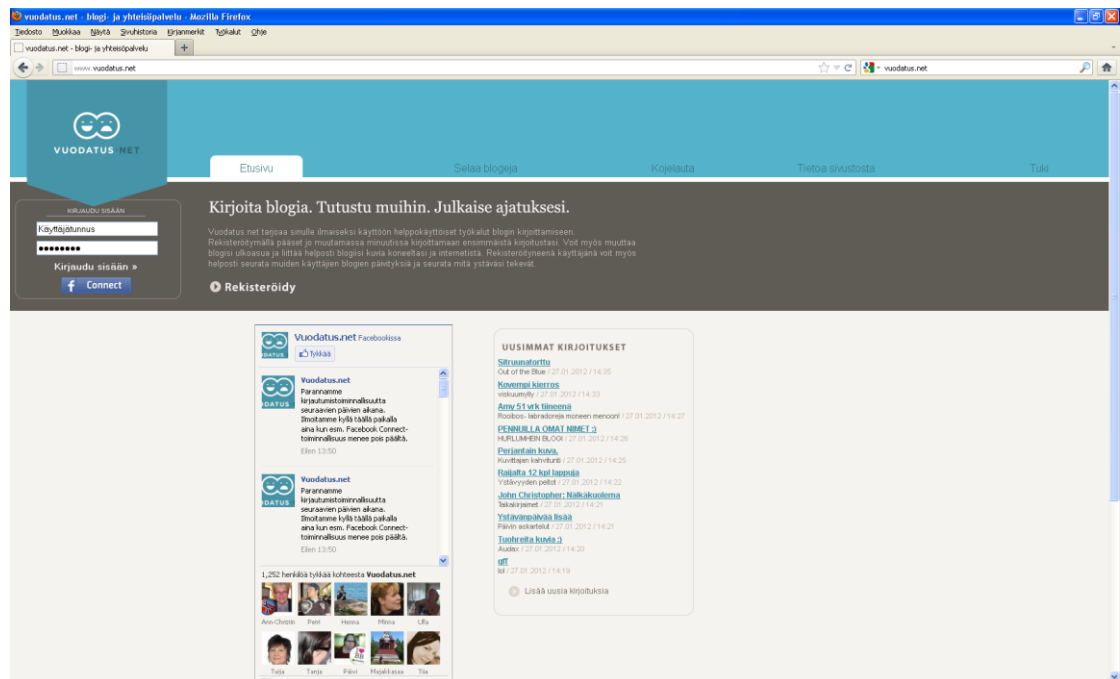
vuodatus.net - blogi- ja yhteisöpalvelu - Mozilla Firefox

Tiedosto Muokkaa Näytä Sivuhistoria Kirjanmerkit Työkalut Ohje

vuodatus.net - blogi- ja yhteisöpalvelu

www.vuodatus.net

vuodatus.net

VUODATUS.NET

Etusivu Selaa blogeja Kojelauta Tietoa sivustosta Tuki

KIRJAUDU SISÄÄN

Käyttäjätunnus

••••••••

Kirjaudu sisään »

Connect

Kirjoita blogia. Tutustu muihin. Julkaise ajatuksesi.

Vuodatus.net tarjoaa sinulle ilmaiseksi käyttöön helppokäyttöiset työkalut blogin kirjoittamiseen. Rekisteröitymällä pääset jo muutamassa minuutissa kirjoittamaan ensimmäistä kirjoitustasi. Voit myös muuttaa blogisi ulkoasua ja liittää helposti blogiisi kuvia koneeltasi ja internetistä. Rekisteröityneenä käyttäjänä voit myös helposti seurata muiden käyttäjien blogien päivityksiä ja seurata mitä ystäväsi tekevät.

Rekisteröidy

Vuodatus.net Facebookissa

Tykkää

Vuodatus.net
Parannamme kirjautumistoiminnallisuutta seuraavien päivien aikana. Ilmoitamme kyllä täällä pakalla aina kun esim. Facebook Connect-toiminnallisuus menee pois päältä.
Eilen 13:50

Vuodatus.net
Parannamme kirjautumistoiminnallisuutta seuraavien päivien aikana. Ilmoitamme kyllä täällä pakalla aina kun esim. Facebook Connect-toiminnallisuus menee pois päältä.
Eilen 13:50

1,252 henkilöä tykkää kohteesta Vuodatus.net

Ann-Christin Petri Henna Minna Ulla
Tuija Tanja Päivi Mojakkasaa Tiia

UUSIMMAT KIRJOITUKSET

Sitruunatorttu
Out of the Blue / 27.01.2012 / 14:35

Kovempi kierros
viskuumylly / 27.01.2012 / 14:33

Amy 51 vrk tiineenä
Rooibos- labradoreja moneen menoon! / 27.01.2012 / 14:27

PENNUILLA OMAT NIMET :)
HURLUMHEIN BLOGI / 27.01.2012 / 14:26

Perjantain kuva.
Kuvittajan kahvitunti / 27.01.2012 / 14:25

Raijalta 12 kpl lappuja
Ystävyyden peltot / 27.01.2012 / 14:22

John Christopher: Nälkäkuolema
Takakirjaimet / 27.01.2012 / 14:21

Ystävänpäivää lisää
Päivin askartelut / 27.01.2012 / 14:21

Tuohreita kuvia :)
Audax / 27.01.2012 / 14:20

glT
lol / 27.01.2012 / 14:19

Lisää uusia kirjoituksia